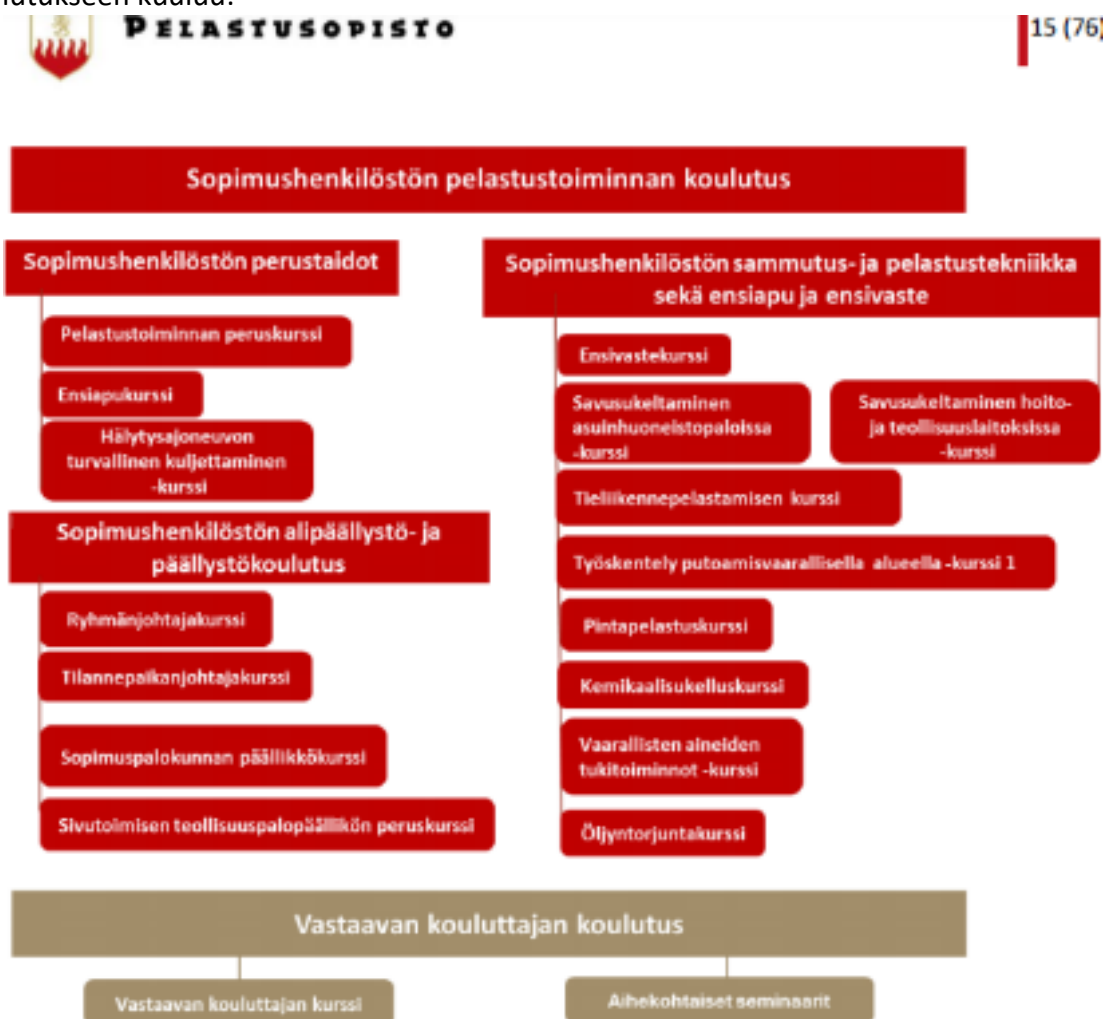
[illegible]taakseen kuuluu.

PELASTUSOPISTO

15 (76)

Sopimushenkilöstön pelastustoiminnan koulutus

Sopimushenkilöstön perustaidot

Pelastustoiminnan peruskurssi

Ensiapukurssi

Hälytysajoneuvon turvallinen kuljettaminen -kurssi

Sopimushenkilöstön alipäällystö- ja päällystökoulutus

Ryhmänjohtajakurssi

Tilannepaikanjohtajakurssi

Sopimuspalokunnan päällikkökurssi

Sivutoimisen teollisuuspalopäällikön peruskurssi

Sopimushenkilöstön sammutus- ja pelastustekniikka sekä ensiapu ja ensivaste

Ensivastekurssi

Savusukeltaminen asuinhuoneistopaloissa -kurssi

Savusukeltaminen hoito- ja teollisuuslaitoksissa -kurssi

Tieliikennepelastamisen kurssi

Työskentely putoamisvaarallisella alueella -kurssi 1

Pintapelastuskurssi

Kemikaalisukelluskurssi

Vaarallisten aineiden tukitoiminnot -kurssi

Öljyntorjuntakurssi

Vastaavan kouluttajan koulutus

Vastaavan kouluttajan kurssi

Aihekohtaiset seminaarit